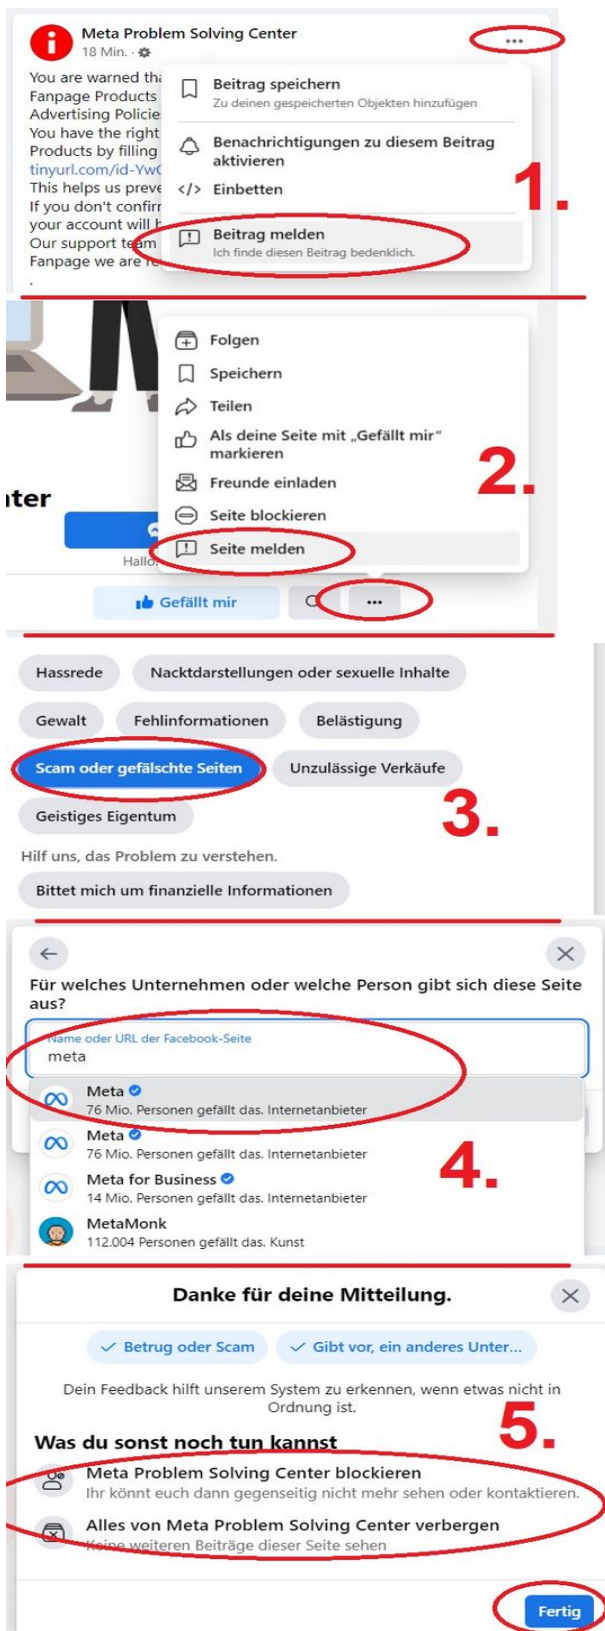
Meta Problem Solving Center
18 Min. ·

You are warned tha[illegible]
Fanpage Products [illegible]
Advertising Policie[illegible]
You have the right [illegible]
Products by filling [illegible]
tinyurl.com/id-YwC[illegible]
This helps us preve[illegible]
If you don't confir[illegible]
your account will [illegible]
Our support team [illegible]
Fanpage we are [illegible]

Beitrag speichern
Zu deinen gespeicherten Objekten hinzufügen

Benachrichtigungen zu diesem Beitrag aktivieren

Einbetten

Beitrag melden
Ich finde diesen Beitrag bedenklich.

1.

Folgen
Speichern
Teilen
Als deine Seite mit „Gefällt mir" markieren
Freunde einladen
Seite blockieren
Seite melden

2.

nter
Hallo
Gefällt mir

Hassrede
Nacktdarstellungen oder sexuelle Inhalte
Gewalt
Fehlinformationen
Belästigung
Scam oder gefälschte Seiten
Unzulässige Verkäufe
Geistiges Eigentum

3.

Hilf uns, das Problem zu verstehen.
Bittet mich um finanzielle Informationen

Für welches Unternehmen oder welche Person gibt sich diese Seite aus?
Name oder URL der Facebook-Seite
meta

Meta
76 Mio. Personen gefällt das. Internetanbieter
Meta
76 Mio. Personen gefällt das. Internetanbieter
Meta for Business
14 Mio. Personen gefällt das. Internetanbieter
MetaMonk
112.004 Personen gefällt das. Kunst

4.

Danke für deine Mitteilung.

Betrug oder Scam
Gibt vor, ein anderes Unter...

Dein Feedback hilft unserem System zu erkennen, wenn etwas nicht in Ordnung ist.

5.

Was du sonst noch tun kannst
Meta Problem Solving Center blockieren
Ihr könnt euch dann gegenseitig nicht mehr sehen oder kontaktieren.
Alles von Meta Problem Solving Center verbergen
Keine weiteren Beiträge dieser Seite sehen

Fertig